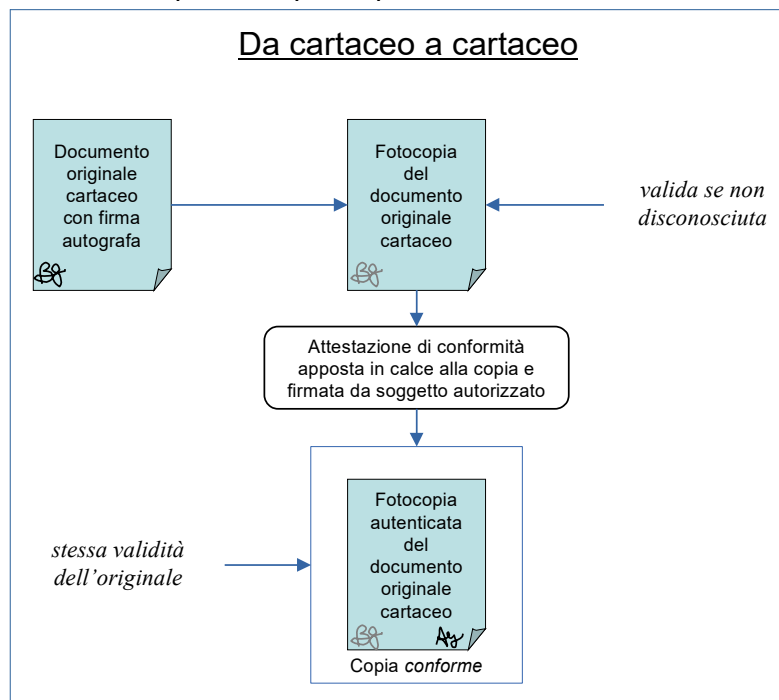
Da cartaceo a cartaceo

Documento originale cartaceo con firma autografa

Fotocopia del documento originale cartaceo

valida se non disconosciuta

Attestazione di conformità apposta in calce alla copia e firmata da soggetto autorizzato

stessa validità dell'originale

Fotocopia autenticata del documento originale cartaceo

Copia conforme